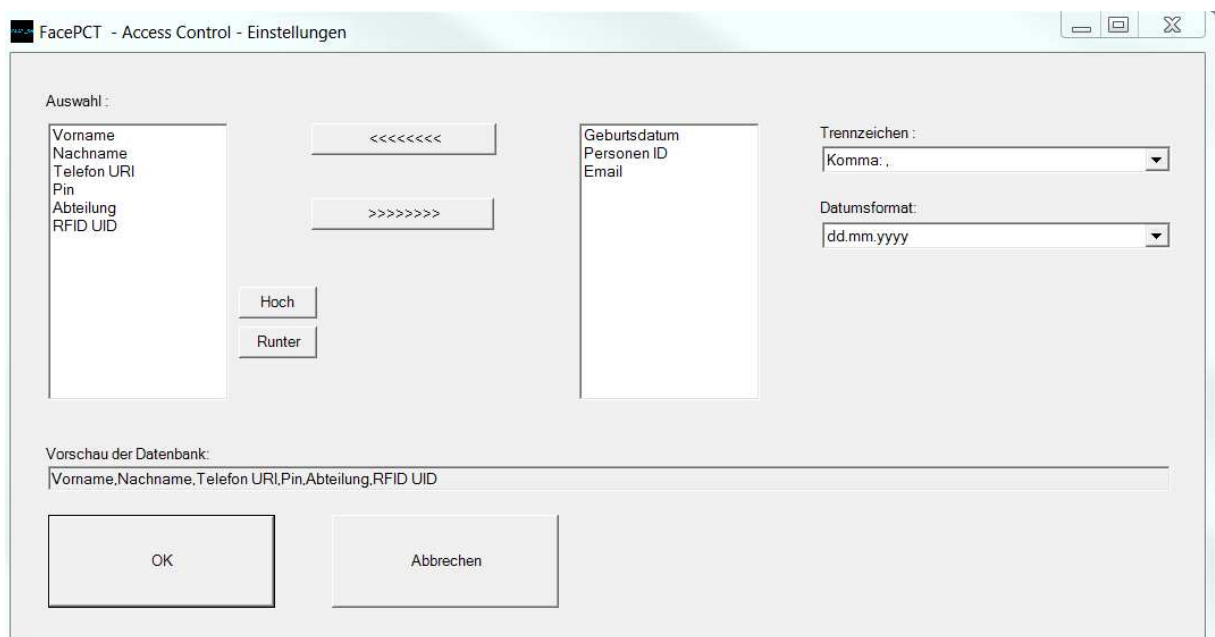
FacePCT - Access Control - Einstellungen

Auswahl :

Vorname
Nachname
Telefon URI
Pin
Abteilung
RFID UID

<<<<<<<<

>>>>>>>>

Hoch

Runter

Geburtsdatum
Personen ID
Email

Trennzeichen :

Komma: ,

Datumsformat:

dd.mm.yyyy

Vorschau der Datenbank:

Vorname,Nachname,Telefon URI,Pin,Abteilung,RFID UID

OK

Abbrechen